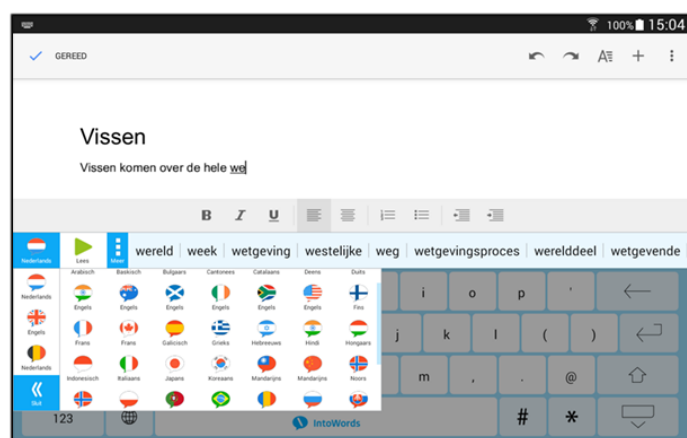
100% 15:04

GEREED

B I U

Vissen

Vissen komen over de hele we

Nederlands | Lees | Meer | wereld | week | wetgeving | westelijke | weg | wetgevingsproces | werelddeel | wetgevende

Nederlands
Engels
Nederlands
Sluit

Arabisch | Baskisch | Bulgaars | Cantonees | Catalaans | Deens | Duits
Engels | Engels | Engels | Engels | Engels | Engels | Fins
Frans | Frans | Galicisch | Grieks | Hebreeuws | Hindi | Hongaars
Indonesisch | Italiaans | Japans | Koreaans | Mandarijns | Mandarijns | Noors

i | o | p
k | l
m | @
123 | # | *

IntoWords